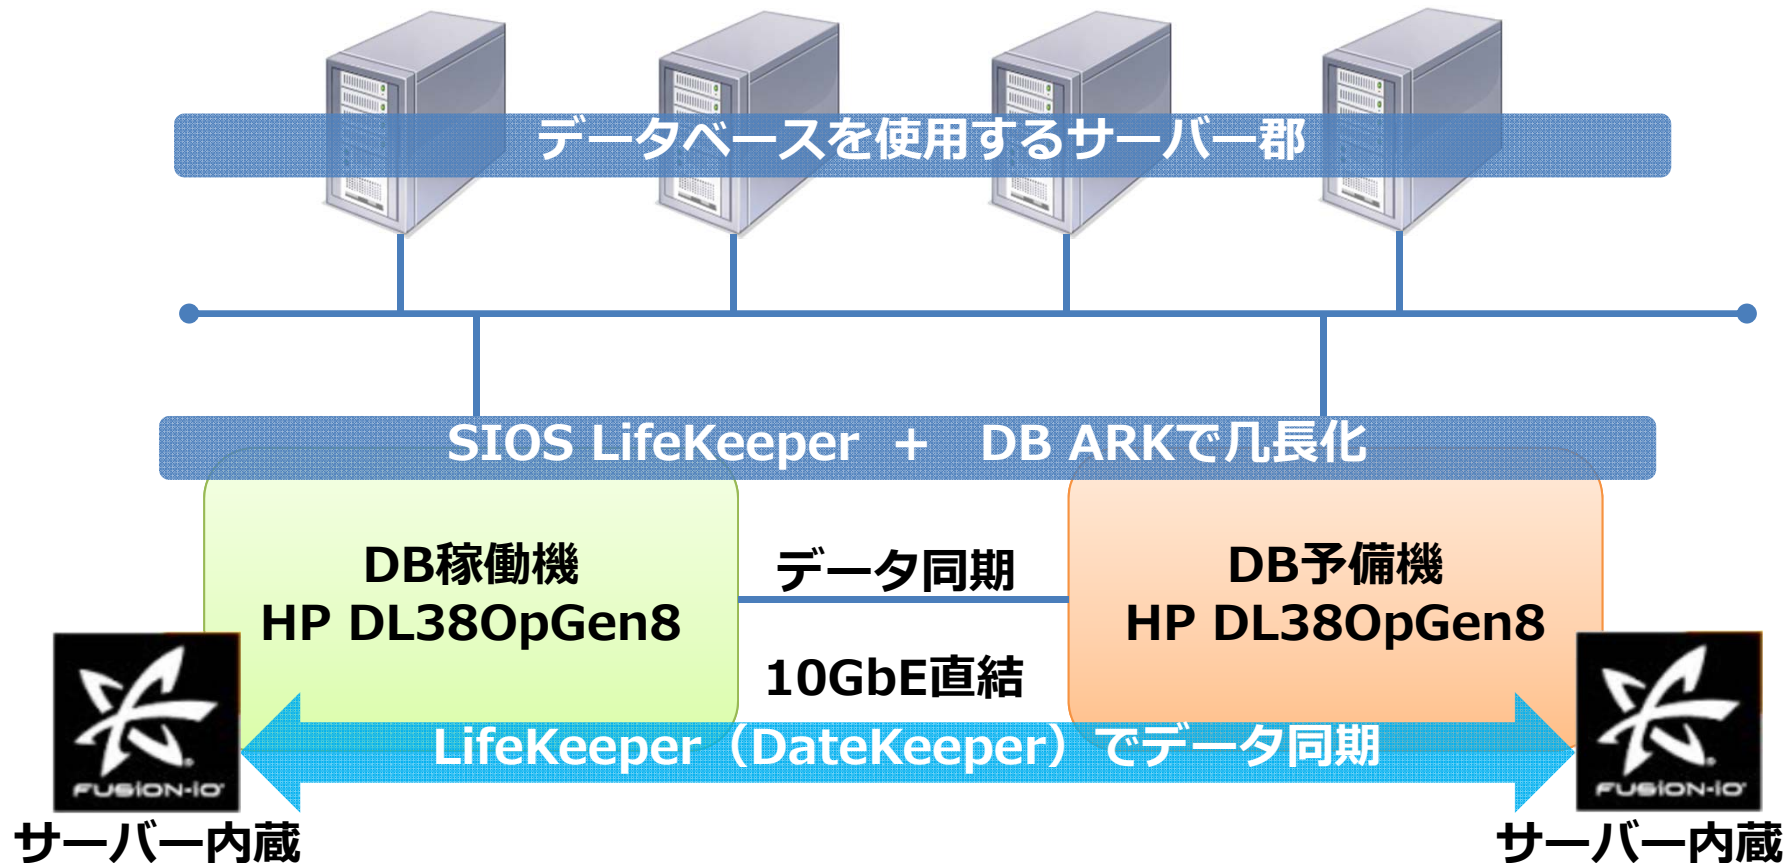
データベースを使用するサーバー郡

SIOS LifeKeeper ＋ DB ARKで冗長化

DB稼働機
HP DL380pGen8

データ同期

10GbE直結

DB予備機
HP DL380pGen8

LifeKeeper（DateKeeper）でデータ同期

FUSION-IO

FUSION-IO

サーバー内蔵

サーバー内蔵